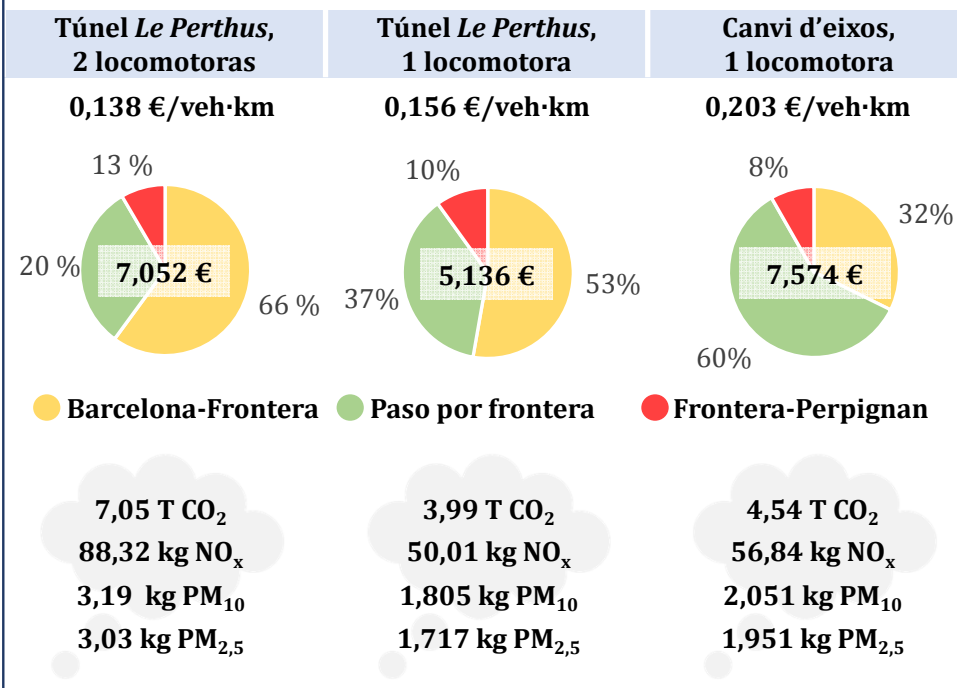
| Túnel *Le Perthus*, 2 locomotoras | Túnel *Le Perthus*, 1 locomotora | Canvi d'eixos, 1 locomotora |
|---|---|---|

0,138 €/veh·km

13 %
20 %
7,052 €
66 %

0,156 €/veh·km

10%
37%
5,136 €
53%

0,203 €/veh·km

8%
32%
7,574 €
60%

Barcelona-Frontera
Paso por frontera
Frontera-Perpignan

7,05 T $CO_2$
88,32 kg $NO_x$
3,19 kg $PM_{10}$
3,03 kg $PM_{2,5}$

3,99 T $CO_2$
50,01 kg $NO_x$
1,805 kg $PM_{10}$
1,717 kg $PM_{2,5}$

4,54 T $CO_2$
56,84 kg $NO_x$
2,051 kg $PM_{10}$
1,951 kg $PM_{2,5}$